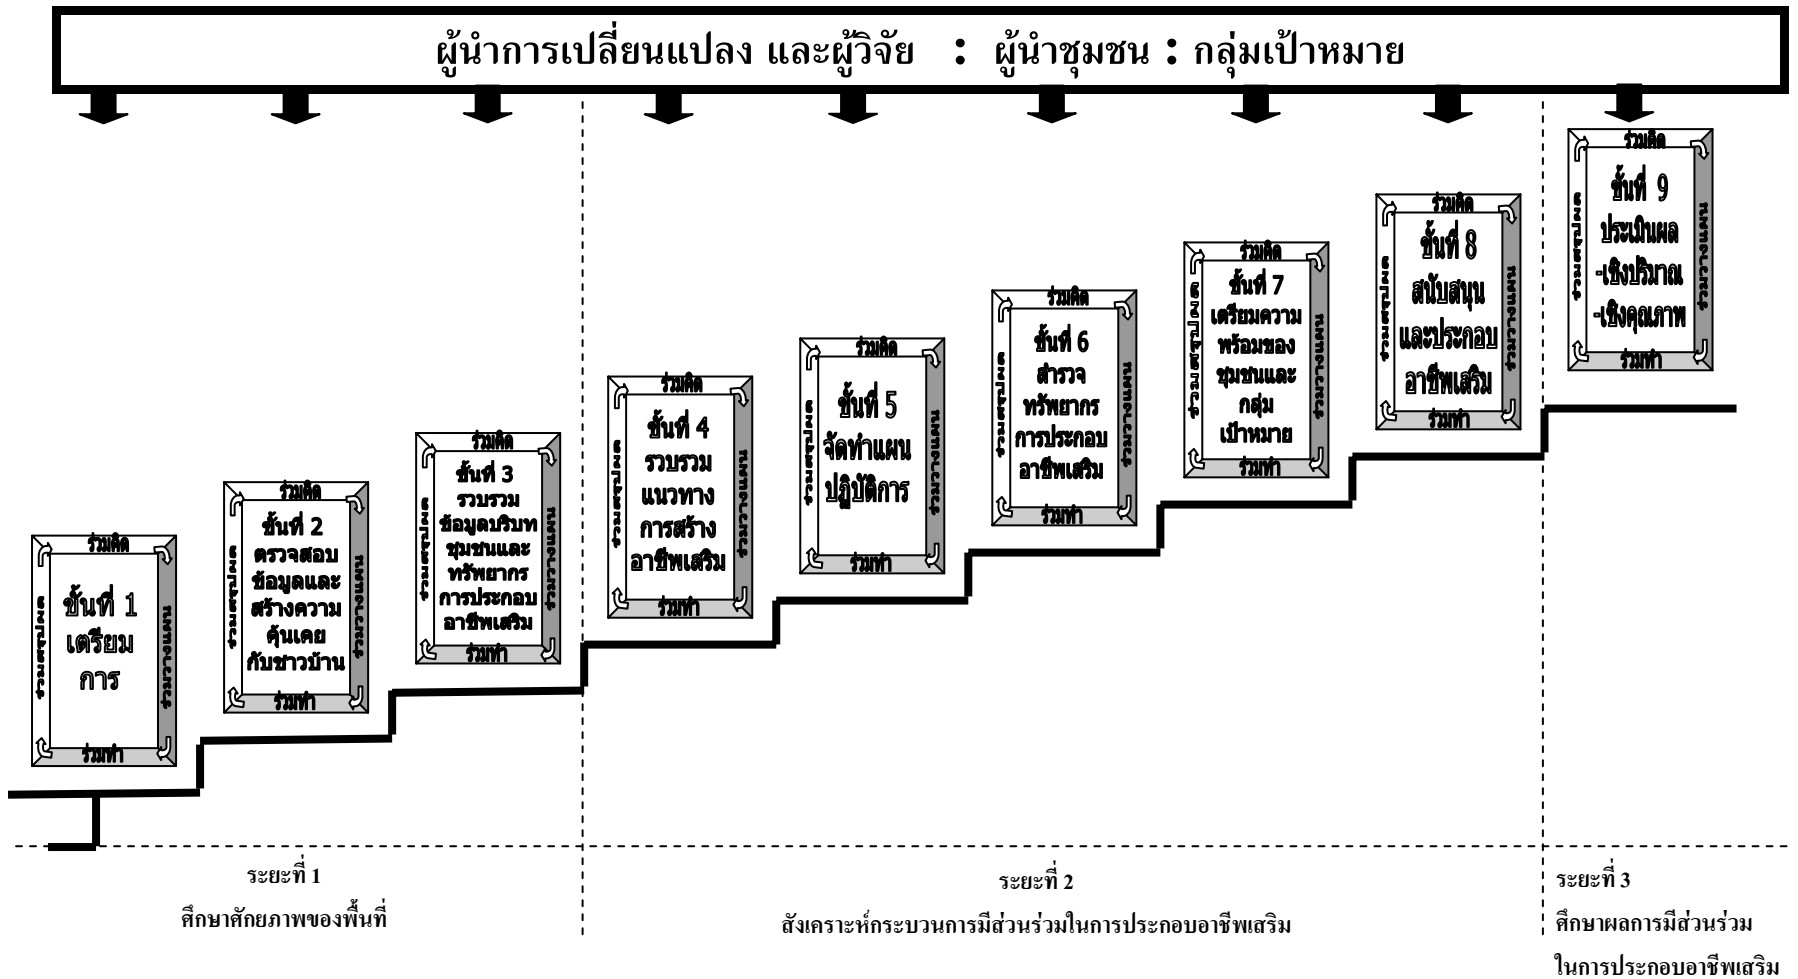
ผู้นำการเปลี่ยนแปลง และผู้วิจัย : ผู้นำชุมชน : กลุ่มเป้าหมาย

ร่วมคิด
ขั้นที่ 1 เตรียมการ
ร่วมทำ

ร่วมคิด
ขั้นที่ 2 ตรวจสอบข้อมูลและสร้างความคุ้นเคยกับชาวบ้าน
ร่วมทำ

ร่วมคิด
ขั้นที่ 3 รวบรวมข้อมูลบริบทชุมชนและทรัพยากรการประกอบอาชีพเสริม
ร่วมทำ

ร่วมคิด
ขั้นที่ 4 รวบรวมแนวทางการสร้างอาชีพเสริม
ร่วมทำ

ร่วมคิด
ขั้นที่ 5 จัดทำแผนปฏิบัติการ
ร่วมทำ

ร่วมคิด
ขั้นที่ 6 สำรวจทรัพยากรการประกอบอาชีพเสริม
ร่วมทำ

ร่วมคิด
ขั้นที่ 7 เตรียมความพร้อมของชุมชนและกลุ่มเป้าหมาย
ร่วมทำ

ร่วมคิด
ขั้นที่ 8 สนับสนุนและประกอบอาชีพเสริม
ร่วมทำ

ร่วมคิด
ขั้นที่ 9 ประเมินผล -เชิงปริมาณ -เชิงคุณภาพ
ร่วมทำ

ระยะที่ 1
ศึกษาศักยภาพของพื้นที่

ระยะที่ 2
สังเคราะห์กระบวนการมีส่วนร่วมในการประกอบอาชีพเสริม

ระยะที่ 3
ศึกษาผลการมีส่วนร่วมในการประกอบอาชีพเสริม